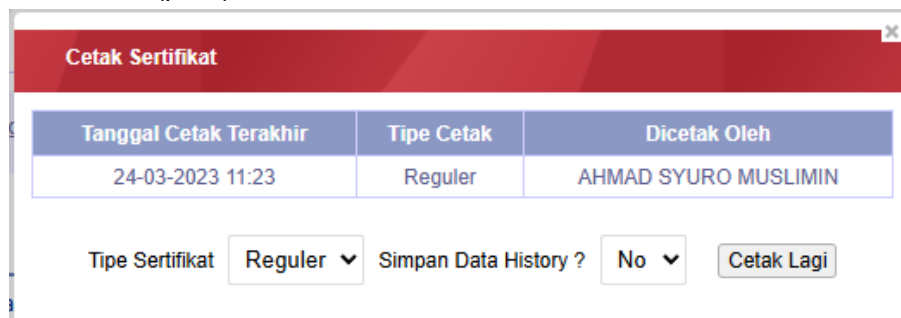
×

Cetak Sertifikat

| Tanggal Cetak Terakhir | Tipe Cetak | Dicetak Oleh |
|---|---|---|
| 24-03-2023 11:23 | Reguler | AHMAD SYURO MUSLIMIN |

Tipe Sertifikat Reguler Simpan Data History ? No Cetak Lagi